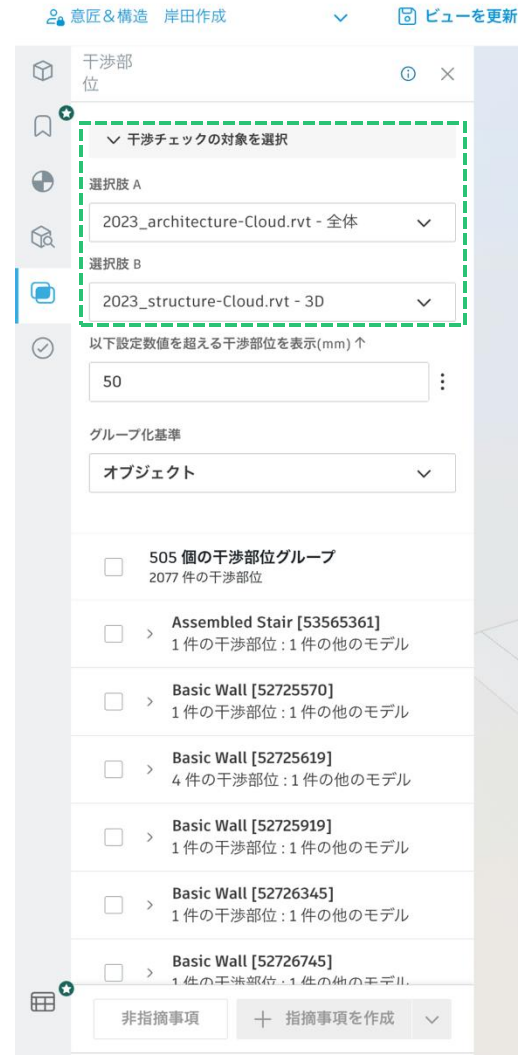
意匠＆構造　岸田作成

ビューを更新

干渉部位

干渉チェックの対象を選択

選択肢 A

2023_architecture-Cloud.rvt - 全体

選択肢 B

2023_structure-Cloud.rvt - 3D

以下設定数値を超える干渉部位を表示(mm) ↑

50

グループ化基準

オブジェクト

505 個の干渉部位グループ
2077 件の干渉部位

Assembled Stair [53565361]
1 件の干渉部位 : 1 件の他のモデル

Basic Wall [52725570]
1 件の干渉部位 : 1 件の他のモデル

Basic Wall [52725619]
4 件の干渉部位 : 1 件の他のモデル

Basic Wall [52725919]
1 件の干渉部位 : 1 件の他のモデル

Basic Wall [52726345]
1 件の干渉部位 : 1 件の他のモデル

Basic Wall [52726745]
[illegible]

非指摘事項

指摘事項を作成